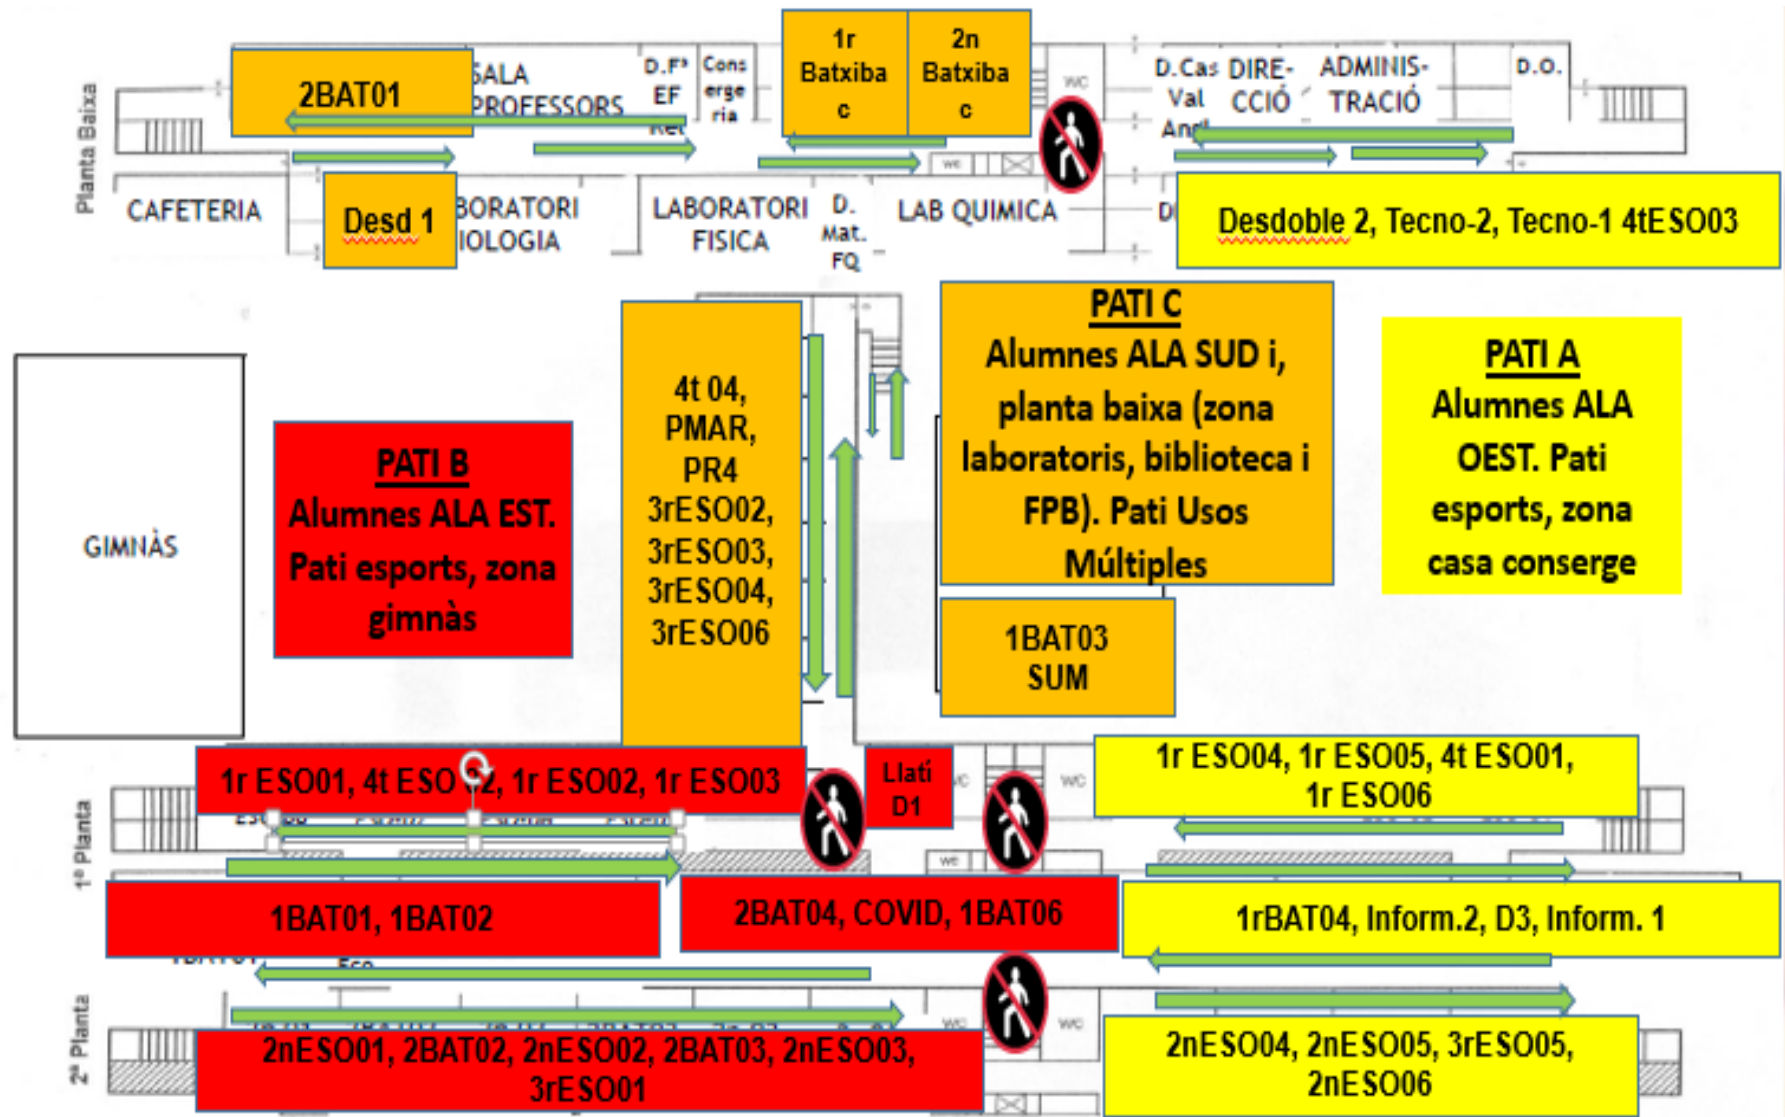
Planta Baixa

2BAT01

SALA PROFESSORS

D.Fª EF

Consergeria

1r Batxibac

2n Batxibac

WC

D.Cas Val Ang

DIRECCIÓ

ADMINISTRACIÓ

D.O.

CAFETERIA

Desd 1

LABORATORI BIOLOGIA

LABORATORI FISICA

D. Mat. FQ

LAB QUIMICA

Desdoble 2, Tecno-2, Tecno-1 4tESO03

GIMNÀS

PATI B
Alumnes ALA EST. Pati esports, zona gimnàs

4t 04, PMAR, PR4 3rESO02, 3rESO03, 3rESO04, 3rESO06

PATI C
Alumnes ALA SUD i, planta baixa (zona laboratoris, biblioteca i FPB). Pati Usos Múltiples

PATI A
Alumnes ALA OEST. Pati esports, zona casa conserge

1BAT03 SUM

1ª Planta

1r ESO01, 4t ESO02, 1r ESO02, 1r ESO03

Llati D1

WC

1r ESO04, 1r ESO05, 4t ESO01, 1r ESO06

1BAT01, 1BAT02

2BAT04, COVID, 1BAT06

1rBAT04, Inform.2, D3, Inform. 1

2ª Planta

2nESO01, 2BAT02, 2nESO02, 2BAT03, 2nESO03, 3rESO01

WC

2nESO04, 2nESO05, 3rESO05, 2nESO06